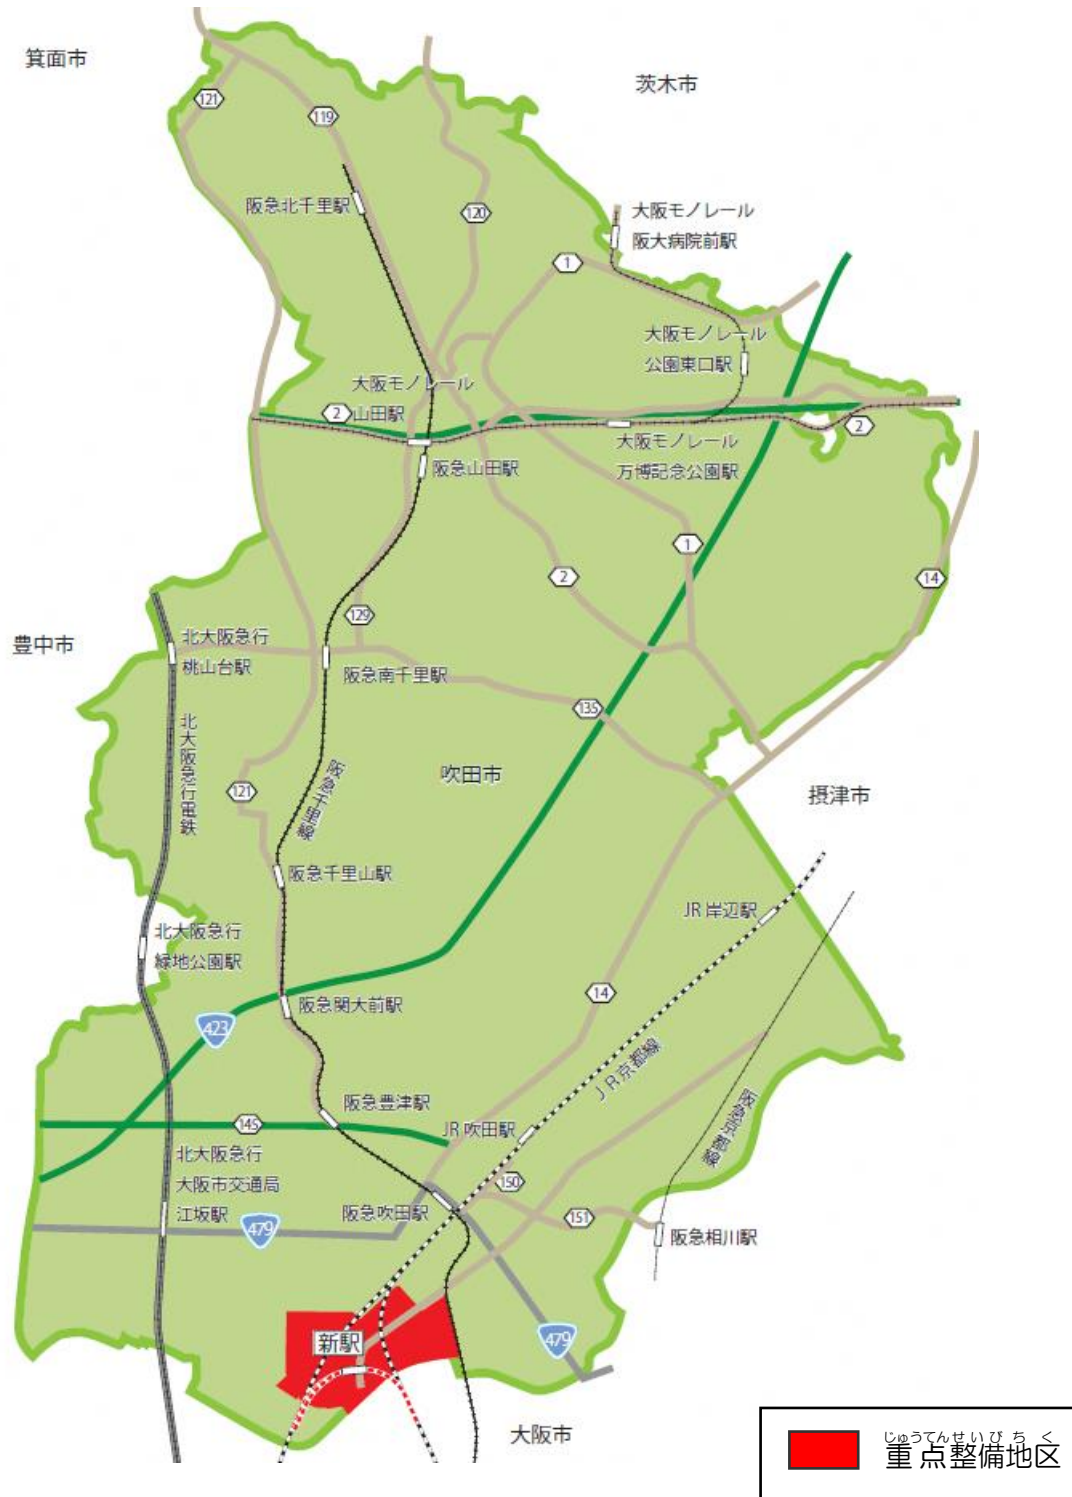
箕面市

茨木市

121

119

阪急北千里駅

120

大阪モノレール
阪大病院前駅

1

大阪モノレール
公園東口駅

大阪モノレール
山田駅

2

2

阪急山田駅

大阪モノレール
万博記念公園駅

1

2

14

豊中市

129

北大阪急行
桃山台駅

阪急南千里駅

135

北大阪急行電鉄

121

阪急千里線

吹田市

摂津市

阪急千里山駅

JR岸辺駅

北大阪急行
緑地公園駅

阪急関大前駅

14

423

JR京都線

阪急京都線

阪急豊津駅

145

JR吹田駅

北大阪急行
大阪市交通局
江坂駅

150

479

阪急吹田駅

151

阪急相川駅

新駅

479

大阪市

じゅうてんせいびちく
重点整備地区